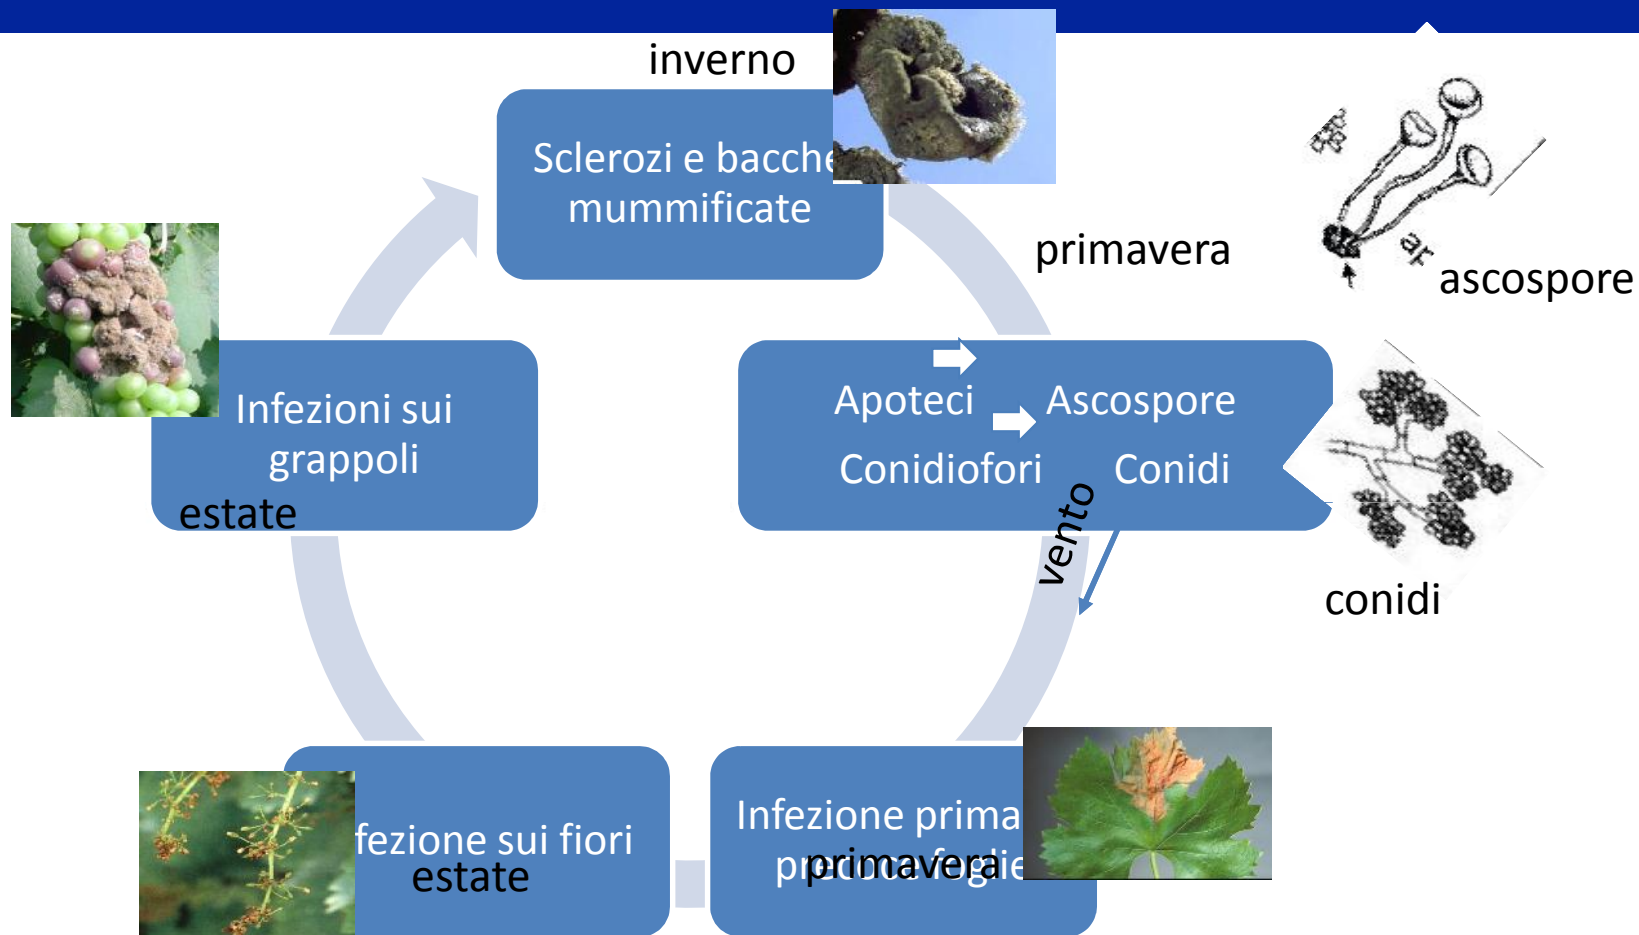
inverno

Sclerozi e bacche mummificate

primavera

ascospore

Apoteci Ascospore

Conidiofori Conidi

vento

conidi

Infezioni sui grappoli

estate

fezione sui fiori

estate

Infezione prima

p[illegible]

primavera